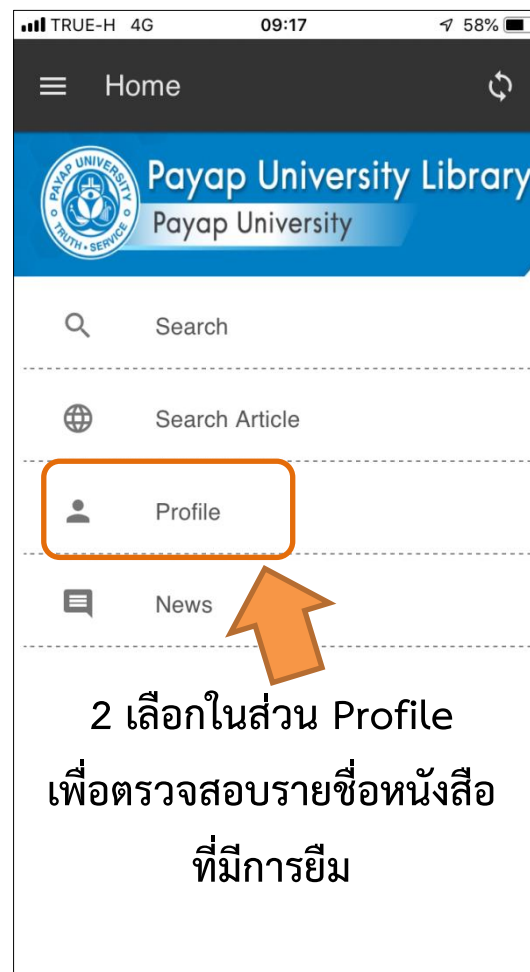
TRUE-H 4G 09:17 58%

Home

PAYAP UNIVERSITY TRUTH SERVICE

Payap University Library
Payap University

Search

Search Article

Profile

News

2 เลือกในส่วน Profile
เพื่อตรวจสอบรายชื่อหนังสือที่มีการยืม